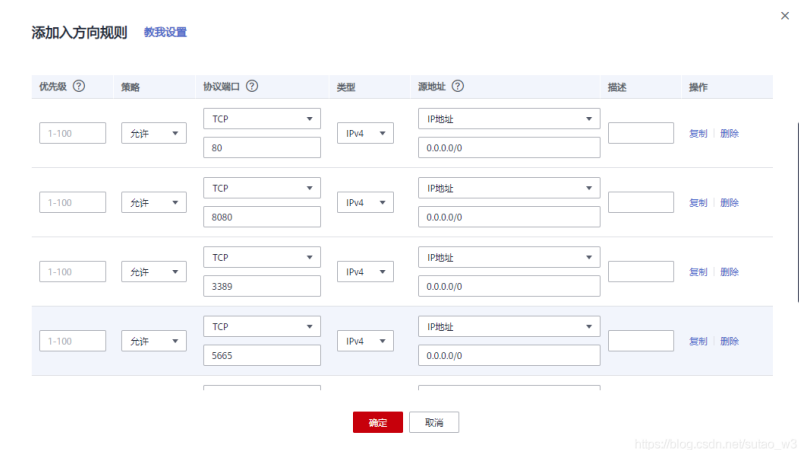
添加入方向规则 教我设置

| 优先级 ? | 策略 | 协议端口 ? | 类型 | 源地址 ? | 描述 | 操作 |
|---|---|---|---|---|---|---|
| 1-100 | 允许 | TCP 80 | IPv4 | IP地址 0.0.0.0/0 | | 复制 \| 删除 |
| 1-100 | 允许 | TCP 8080 | IPv4 | IP地址 0.0.0.0/0 | | 复制 \| 删除 |
| 1-100 | 允许 | TCP 3389 | IPv4 | IP地址 0.0.0.0/0 | | 复制 \| 删除 |
| 1-100 | 允许 | TCP 5665 | IPv4 | IP地址 0.0.0.0/0 | | 复制 \| 删除 |

确定 取消

https://blog.csdn.net/sutao_w3